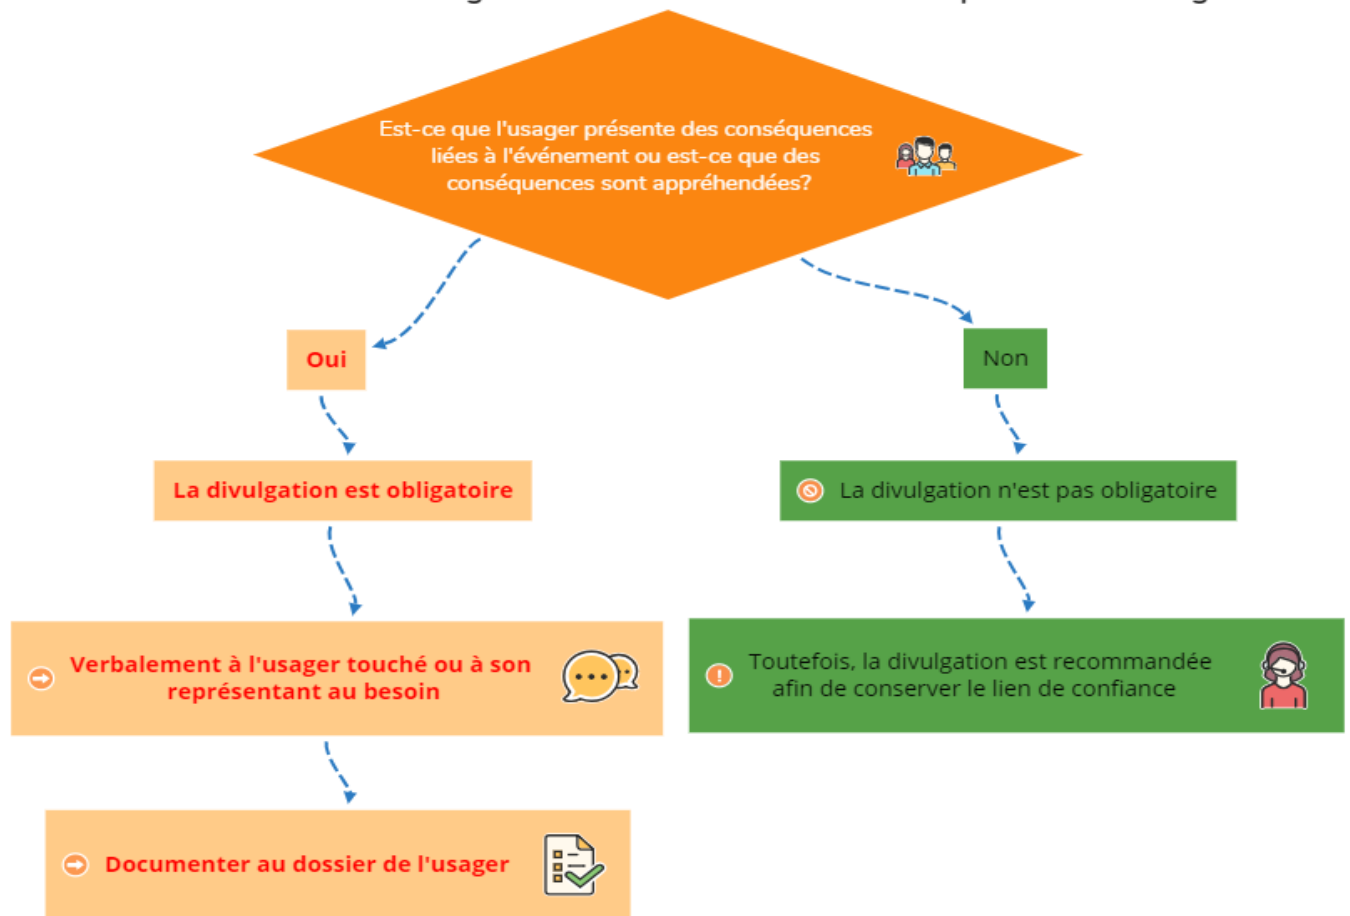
Est-ce que l'usager présente des conséquences liées à l'événement ou est-ce que des conséquences sont appréhendées?

Oui

Non

La divulgation est obligatoire

La divulgation n'est pas obligatoire

Verbalement à l'usager touché ou à son représentant au besoin

Toutefois, la divulgation est recommandée afin de conserver le lien de confiance

Documenter au dossier de l'usager